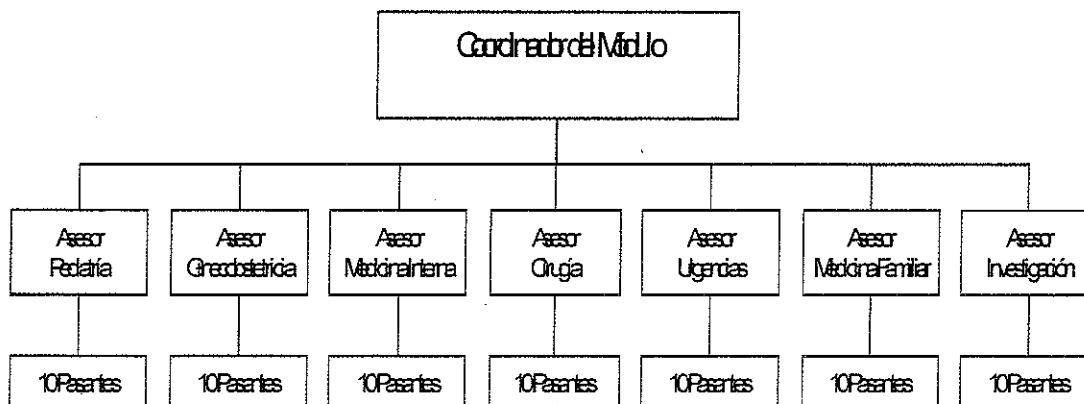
Coordinador del Módulo

Asesor Pediatría

Asesor Ginecobstetricia

Asesor Medicina Interna

Asesor Cirugía

Asesor Urgencias

Asesor Medicina Familiar

Asesor Investigación

10 Pasantes

10 Pasantes

10 Pasantes

10 Pasantes

10 Pasantes

10 Pasantes

10 Pasantes